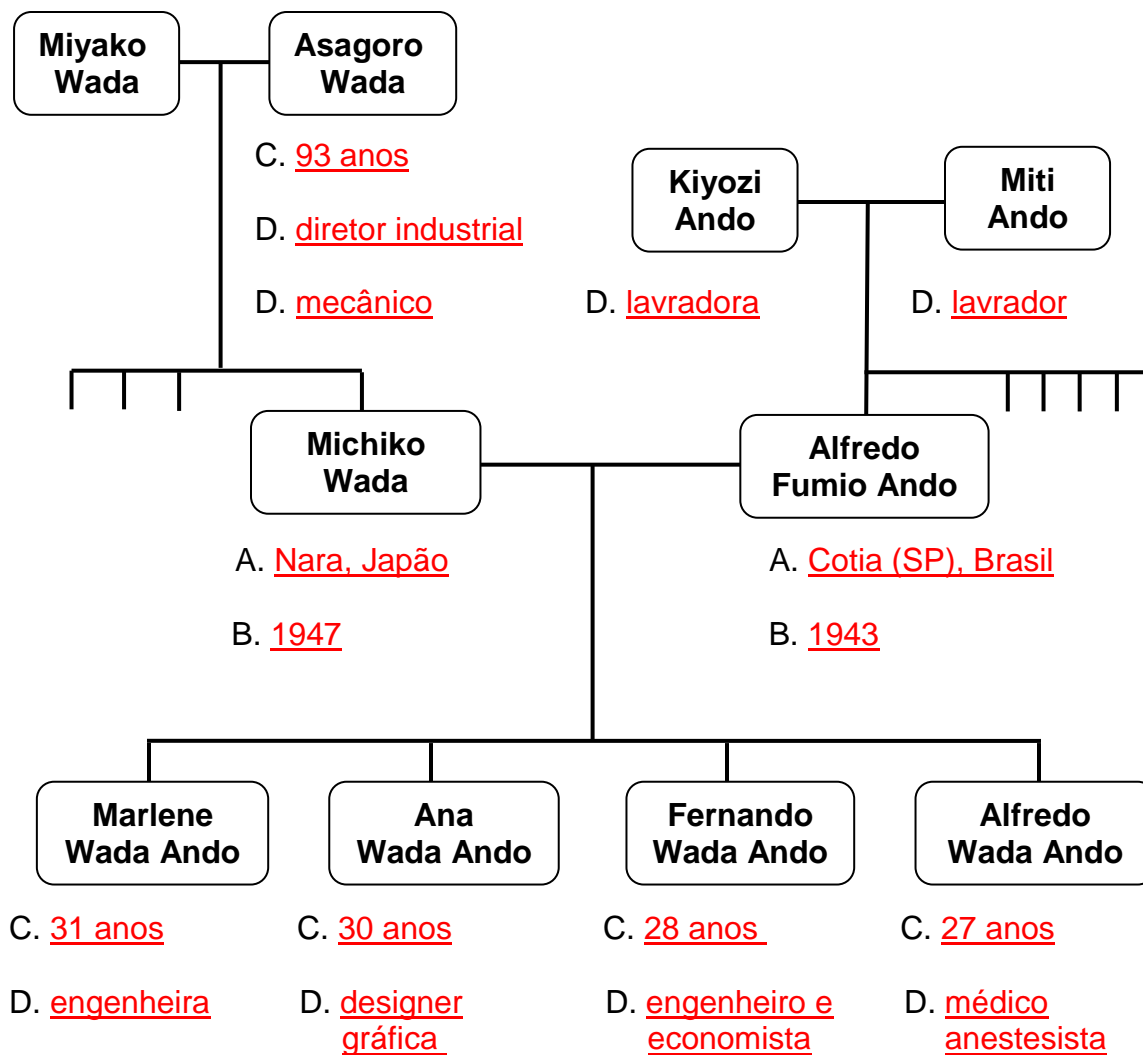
Miyako Wada

Asagoro Wada

C. 93 anos

D. diretor industrial

D. mecânico

Kiyozi Ando

Miti Ando

D. lavradora

D. lavrador

Michiko Wada

Alfredo Fumio Ando

A. Nara, Japão

B. 1947

A. Cotia (SP), Brasil

B. 1943

Marlene Wada Ando

Ana Wada Ando

Fernando Wada Ando

Alfredo Wada Ando

C. 31 anos

D. engenheira

C. 30 anos

D. designer gráfica

C. 28 anos

D. engenheiro e economista

C. 27 anos

D. médico anestesista